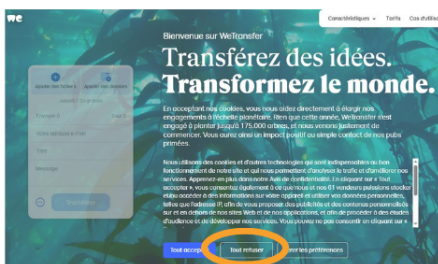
we

Caractéristiques ⌄ Tarifs Con

Bienvenue sur WeTransfer

Transférez des idées. Transformez le monde.

En acceptant nos cookies, vous nous aidez directement à élargir nos engagements à l'échelle planétaire. Rien que cette année, WeTransfer s'est engagé à planter jusqu'à 175.000 arbres, et nous venons justement de commencer. Vous aurez ainsi un impact positif, au simple contact de nos pubs primées.

Nous utilisons des cookies et d'autres technologies qui sont indispensables au bon fonctionnement de notre site et qui nous permettent d'analyser le trafic et d'améliorer nos services. Apprenez-en plus dans notre Avis de confidentialité. En cliquant sur « Tout accepter », vous consentez également à ce que nous et nos 61 vendeurs puissions stocker et/ou accéder à des informations sur votre appareil et utiliser vos données personnelles, telles que l'adresse IP, afin de vous présenter des publicités et des contenus personnalisés sur et en dehors de nos sites Web et de nos applications, et afin de procéder à des études d'audience et de développer nos services. Vous pouvez ne pas consentir en cliquant sur «

Tout accepter

Tout refuser

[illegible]er les préférences

Ajouter des fichiers

Ajouter des dossiers

Envoyer à

Votre e-mail

Titre

Message

Transférer